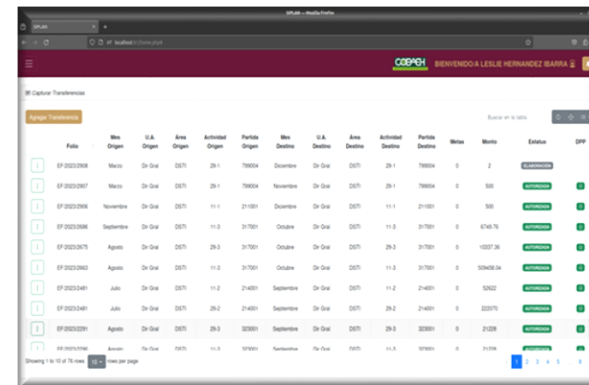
SPLAN — Mozilla Firefox

SPLAN

localhost/sistema.php

COBAEH BIENVENIDO A LESLIE HERNANDEZ IBARRA

Capturar Transferencias

Agregar Transferencia

Buscar en la tabla

| | Folio | Mes Origen | U.A. Origen | Área Origen | Actividad Origen | Partida Origen | Mes Destino | U.A. Destino | Área Destino | Actividad Destino | Partida Destino | Metas | Monto | Estatus | DPP |
|---|---|---|---|---|---|---|---|---|---|---|---|---|---|---|---|
| | EF 2023/2908 | Marzo | Dir Gral | DSTI | 29-1 | 799004 | Diciembre | Dir Gral | DSTI | 29-1 | 799004 | 0 | 2 | ELABORACION | |
| | EF 2023/2907 | Marzo | Dir Gral | DSTI | 29-1 | 799004 | Noviembre | Dir Gral | DSTI | 29-1 | 799004 | 0 | 500 | AUTORIZADA | |
| | EF 2023/2906 | Noviembre | Dir Gral | DSTI | 11-1 | 211001 | Diciembre | Dir Gral | DSTI | 11-1 | 211001 | 0 | 500 | AUTORIZADA | |
| | EF 2023/2686 | Septiembre | Dir Gral | DSTI | 11-3 | 317001 | Octubre | Dir Gral | DSTI | 11-3 | 317001 | 0 | 6749.76 | AUTORIZADA | |
| | EF 2023/2675 | Agosto | Dir Gral | DSTI | 29-3 | 317001 | Octubre | Dir Gral | DSTI | 29-3 | 317001 | 0 | 10337.36 | AUTORIZADA | |
| | EF 2023/2663 | Agosto | Dir Gral | DSTI | 11-3 | 317001 | Octubre | Dir Gral | DSTI | 11-3 | 317001 | 0 | 509456.04 | AUTORIZADA | |
| | EF 2023/2481 | Julio | Dir Gral | DSTI | 11-2 | 214001 | Septiembre | Dir Gral | DSTI | 11-2 | 214001 | 0 | 52622 | AUTORIZADA | |
| | EF 2023/2481 | Julio | Dir Gral | DSTI | 29-2 | 214001 | Septiembre | Dir Gral | DSTI | 29-2 | 214001 | 0 | 222070 | AUTORIZADA | |
| | EF 2023/2281 | Agosto | Dir Gral | DSTI | 29-3 | 323001 | Septiembre | Dir Gral | DSTI | 29-3 | 323001 | 0 | 21228 | AUTORIZADA | |
| | EF 2023/2280 | Agosto | Dir Gral | DSTI | 11-3 | 323001 | Septiembre | Dir Gral | DSTI | 11-3 | 323001 | 0 | 21228 | | |

Showing 1 to 10 of 76 rows 10 rows per page

1 2 3 4 5 ... 8